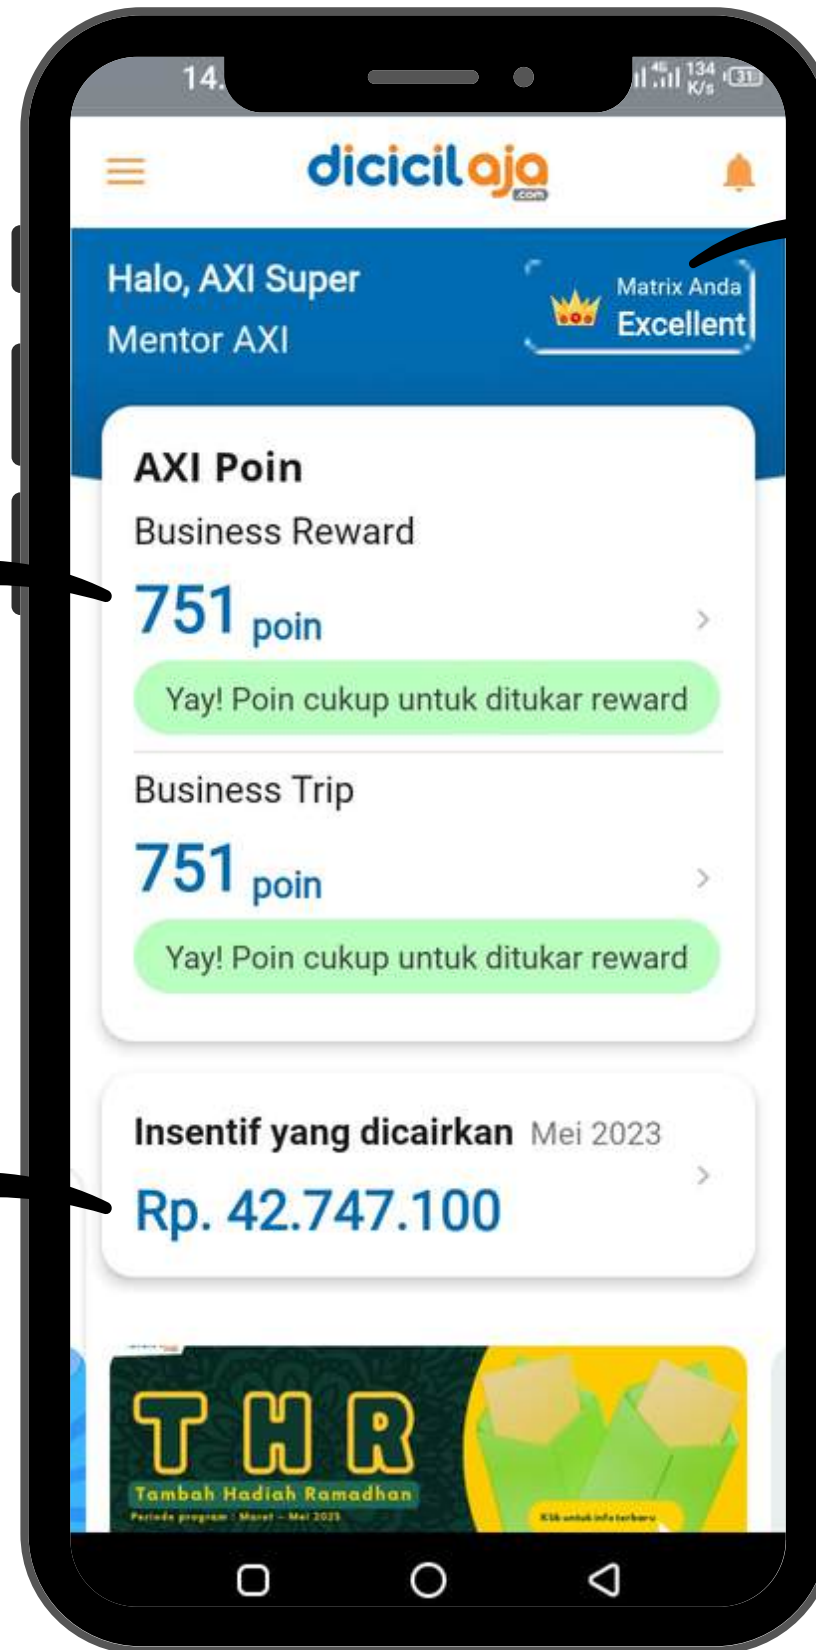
14.

dicicilaja .com

Halo, AXI Super
Mentor AXI

Matrix Anda
Excellent

AXI Poin

Business Reward

751 poin

Yay! Poin cukup untuk ditukar reward

Business Trip

751 poin

Yay! Poin cukup untuk ditukar reward

Insentif yang dicairkan Mei 2023

Rp. 42.747.100

THR

Tambah Hadiah Ramadhan

Periode program : Maret - Mei 2023

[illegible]